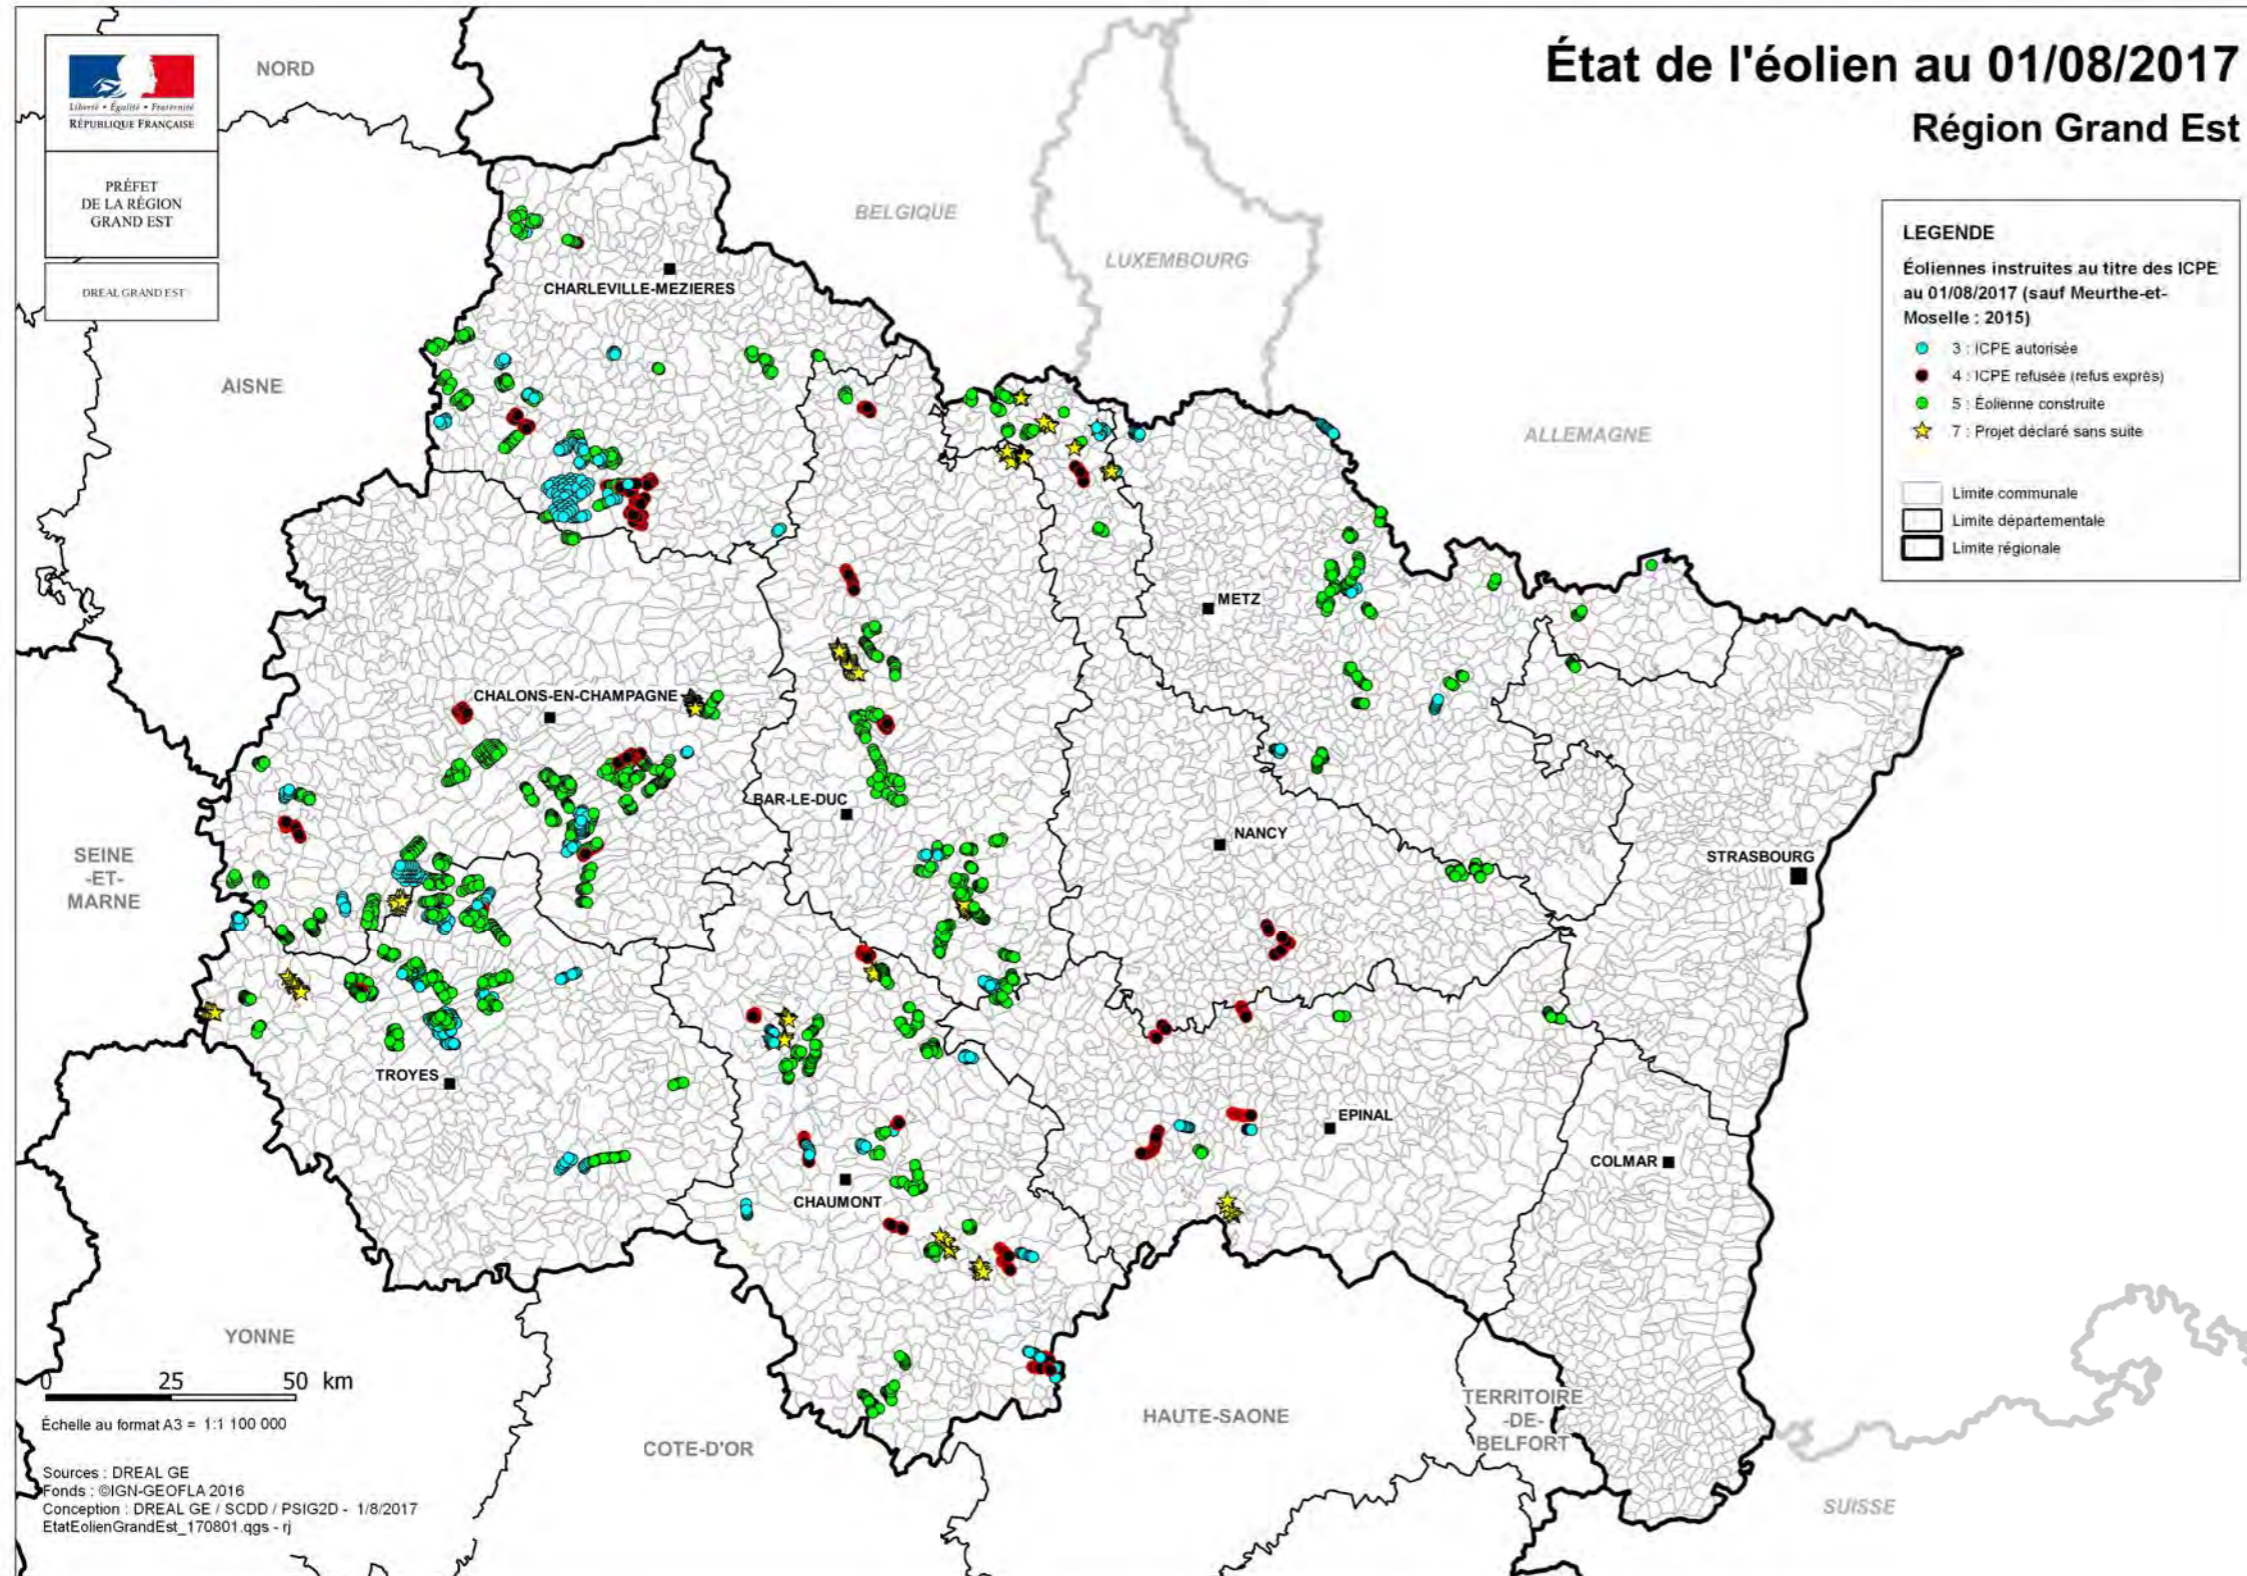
Liberté • Égalité • Fraternité
RÉPUBLIQUE FRANÇAISE

PRÉFET
DE LA RÉGION
GRAND EST

DREAL GRAND EST

État de l'éolien au 01/08/2017
Région Grand Est

LEGENDE
Éoliennes instruites au titre des ICPE au 01/08/2017 (sauf Meurthe-et-Moselle : 2015)
3 : ICPE autorisée
4 : ICPE refusée (refus exprès)
5 : Éolienne construite
7 : Projet déclaré sans suite

Limite communale
Limite départementale
Limite régionale

NORD
BELGIQUE
LUXEMBOURG
ALLEMAGNE
AISNE
CHARLEVILLE-MEZIERES
METZ
CHALONS-EN-CHAMPAGNE
BAR-LE-DUC
NANCY
STRASBOURG
SEINE -ET- MARNE
TROYES
EPINAL
COLMAR
CHAUMONT
YONNE
HAUTE-SAONE
TERRITOIRE -DE- BELFORT
COTE-D'OR
SUISSE

0 25 50 km
Échelle au format A3 = 1:1 100 000

Sources : DREAL GE
Fonds : ©IGN-GEOFLA 2016
Conception : DREAL GE / SCDD / PSIG2D - 1/8/2017
EtatEolienGrandEst_170801.qgs - rj